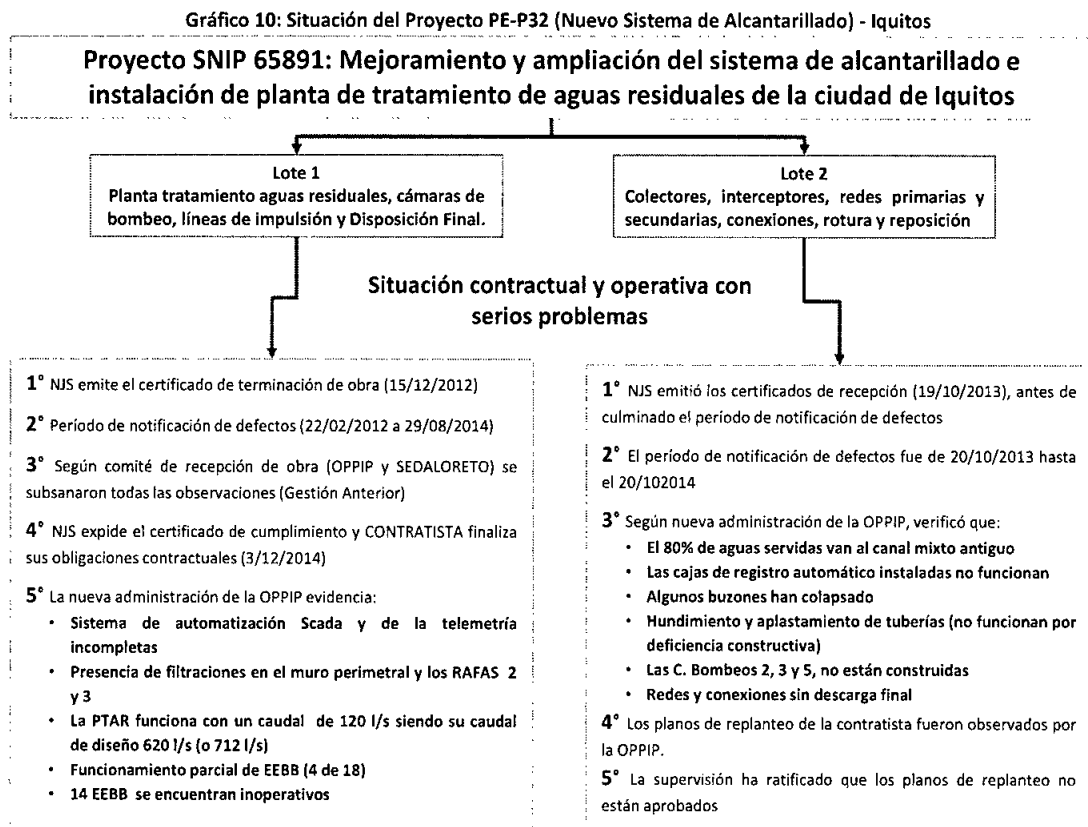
Gráfico 10: Situación del Proyecto PE-P32 (Nuevo Sistema de Alcantarillado) - Iquitos

Proyecto SNIP 65891: Mejoramiento y ampliación del sistema de alcantarillado e instalación de planta de tratamiento de aguas residuales de la ciudad de Iquitos

Lote 1
Planta tratamiento aguas residuales, cámaras de bombeo, líneas de impulsión y Disposición Final.

Lote 2
Colectores, interceptores, redes primarias y secundarias, conexiones, rotura y reposición

Situación contractual y operativa con serios problemas

1° NJS emite el certificado de terminación de obra (15/12/2012)

2° Período de notificación de defectos (22/02/2012 a 29/08/2014)

3° Según comité de recepción de obra (OPPIP y SEDALORETO) se subsanaron todas las observaciones (Gestión Anterior)

4° NJS expide el certificado de cumplimiento y CONTRATISTA finaliza sus obligaciones contractuales (3/12/2014)

5° La nueva administración de la OPPIP evidencia:
• Sistema de automatización Scada y de la telemetría incompletas
• Presencia de filtraciones en el muro perimetral y los RAFAS 2 y 3
• La PTAR funciona con un caudal de 120 l/s siendo su caudal de diseño 620 l/s (o 712 l/s)
• Funcionamiento parcial de EEBB (4 de 18)
• 14 EEBB se encuentran inoperativos

1° NJS emitió los certificados de recepción (19/10/2013), antes de culminado el período de notificación de defectos

2° El período de notificación de defectos fue de 20/10/2013 hasta el 20/102014

3° Según nueva administración de la OPPIP, verificó que:
• El 80% de aguas servidas van al canal mixto antiguo
• Las cajas de registro automático instaladas no funcionan
• Algunos buzones han colapsado
• Hundimiento y aplastamiento de tuberías (no funcionan por deficiencia constructiva)
• Las C. Bombeos 2, 3 y 5, no están construidas
• Redes y conexiones sin descarga final

4° Los planos de replanteo de la contratista fueron observados por la OPPIP.

5° La supervisión ha ratificado que los planos de replanteo no están aprobados